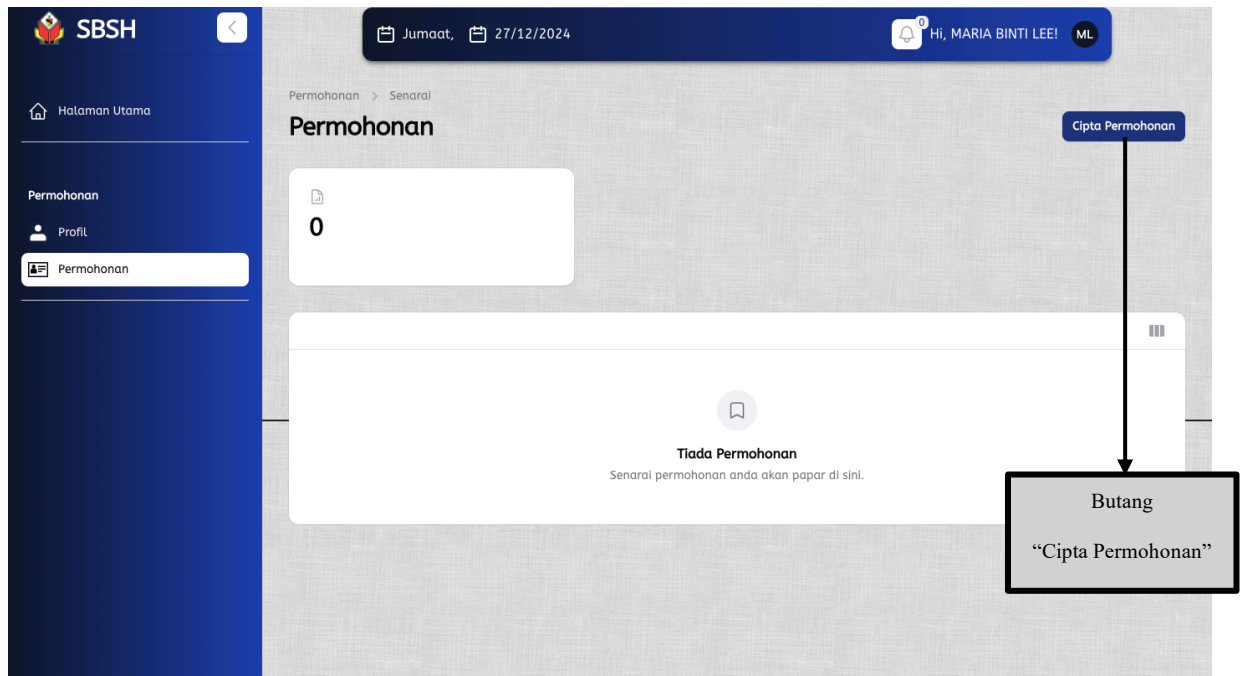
SBSH

Jumaat, 27/12/2024

0 Hi, MARIA BINTI LEE! ML

Halaman Utama

Permohonan

Profil

Permohonan

Permohonan > Senarai

Permohonan

Cipta Permohonan

0

Tiada Permohonan

Senarai permohonan anda akan papar di sini.

Butang

“Cipta Permohonan”